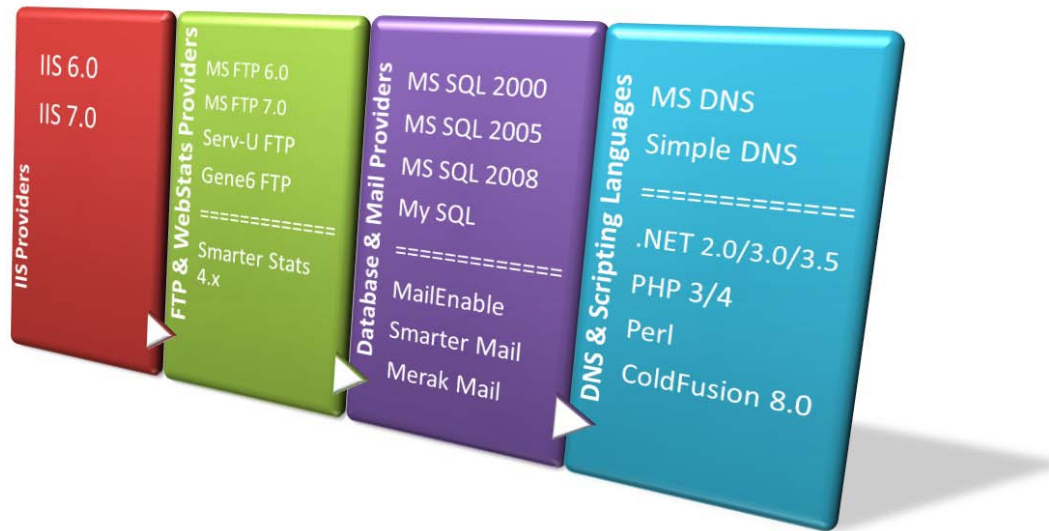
IIS Providers

IIS 6.0
IIS 7.0

FTP & WebStats Providers

MS FTP 6.0
MS FTP 7.0
Serv-U FTP
Gene6 FTP
============
Smarter Stats 4.x

Database & Mail Providers

MS SQL 2000
MS SQL 2005
MS SQL 2008
My SQL
============
MailEnable
Smarter Mail
Merak Mail

DNS & Scripting Languages

MS DNS
Simple DNS
=============
.NET 2.0/3.0/3.5
PHP 3/4
Perl
ColdFusion 8.0